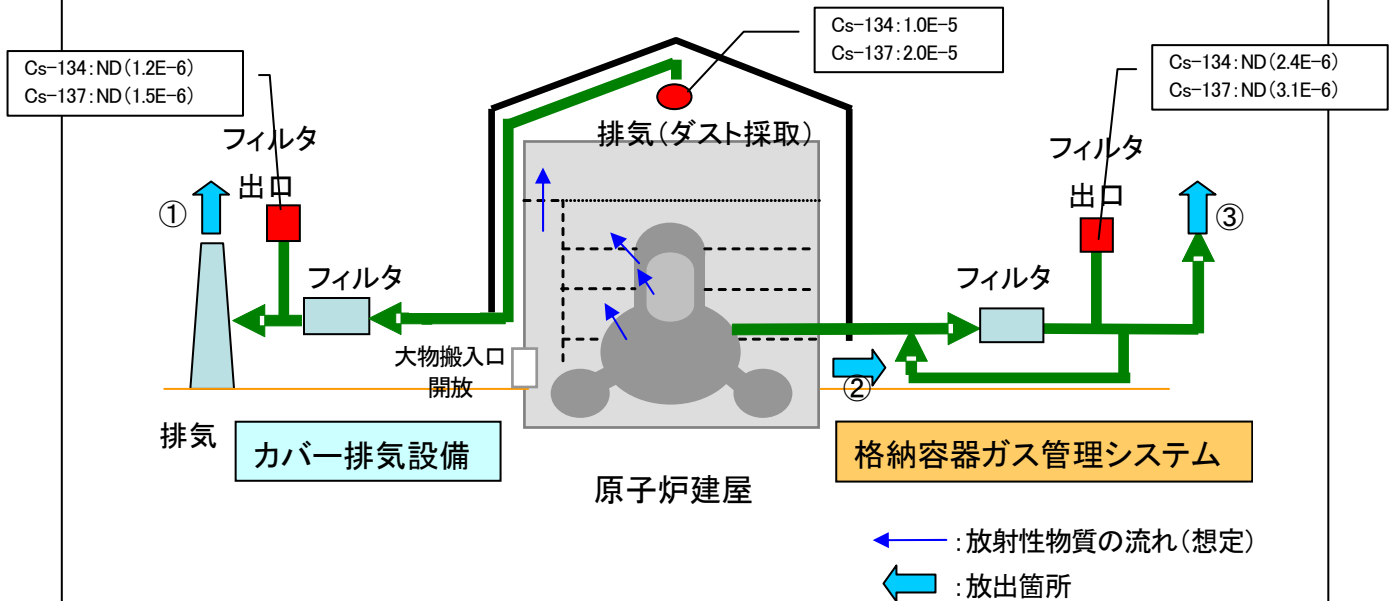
Cs-134:1.0E-5
Cs-137:2.0E-5

Cs-134:ND(1.2E-6)
Cs-137:ND(1.5E-6)

Cs-134:ND(2.4E-6)
Cs-137:ND(3.1E-6)

排気(ダスト採取)

フィルタ
出口

フィルタ
出口

①

③

フィルタ

フィルタ

大物搬入口
開放

②

排気

カバー排気設備

格納容器ガス管理システム

原子炉建屋

:放射性物質の流れ(想定)

:放出箇所